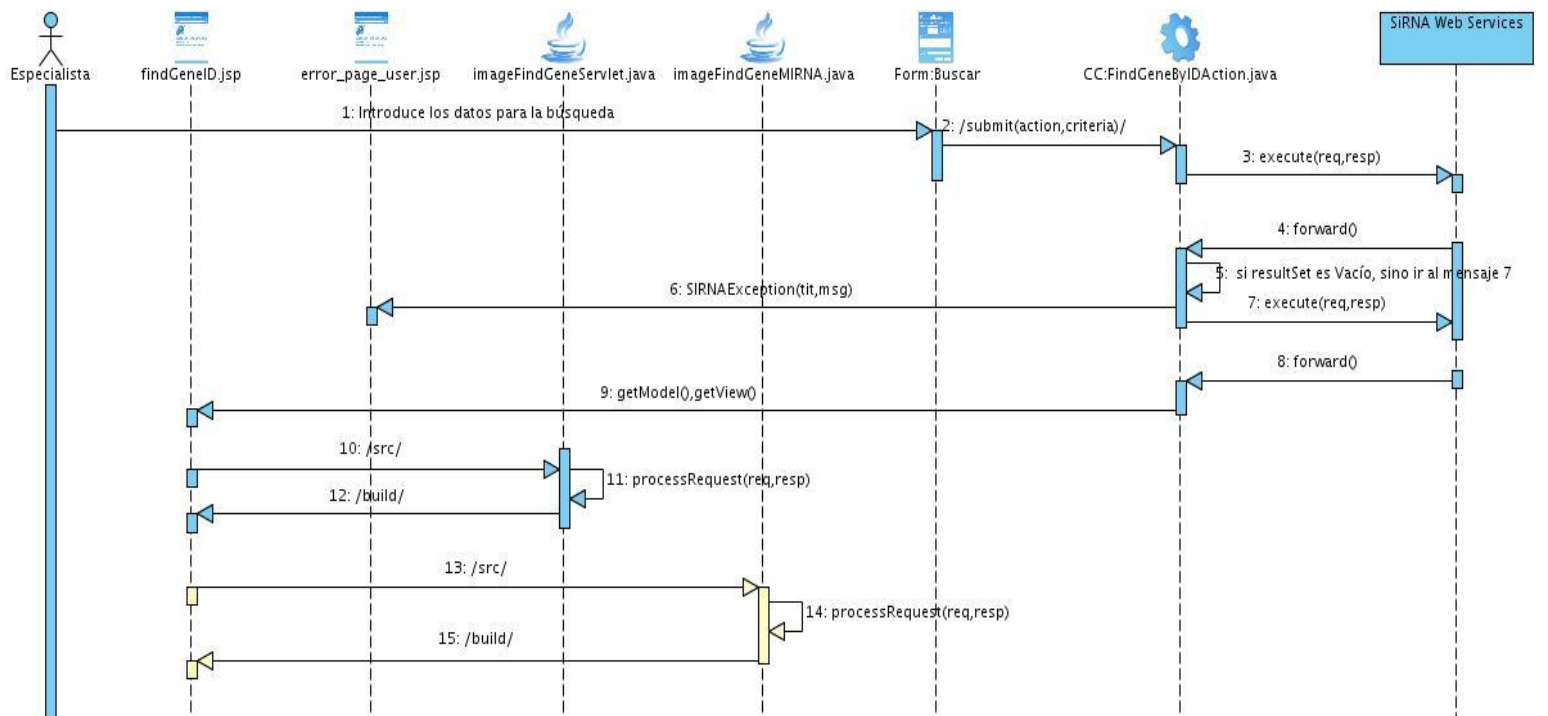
Especialista
findGeneID.jsp
error_page_user.jsp
imageFindGeneServlet.java
imageFindGeneMIRNA.java
Form:Buscar
CC:FindGeneByIDAction.java
SiRNA Web Services

1: Introduce los datos para la búsqueda
2: /submit(action,criteria)/
3: execute(req,resp)
4: forward()
5: si resultSet es Vacío, sino ir al mensaje 7
6: SIRNAException(tit,msg)
7: execute(req,resp)
8: forward()
9: getModel(),getView()
10: /src/
11: processRequest(req,resp)
12: /build/
13: /src/
14: processRequest(req,resp)
15: /build/